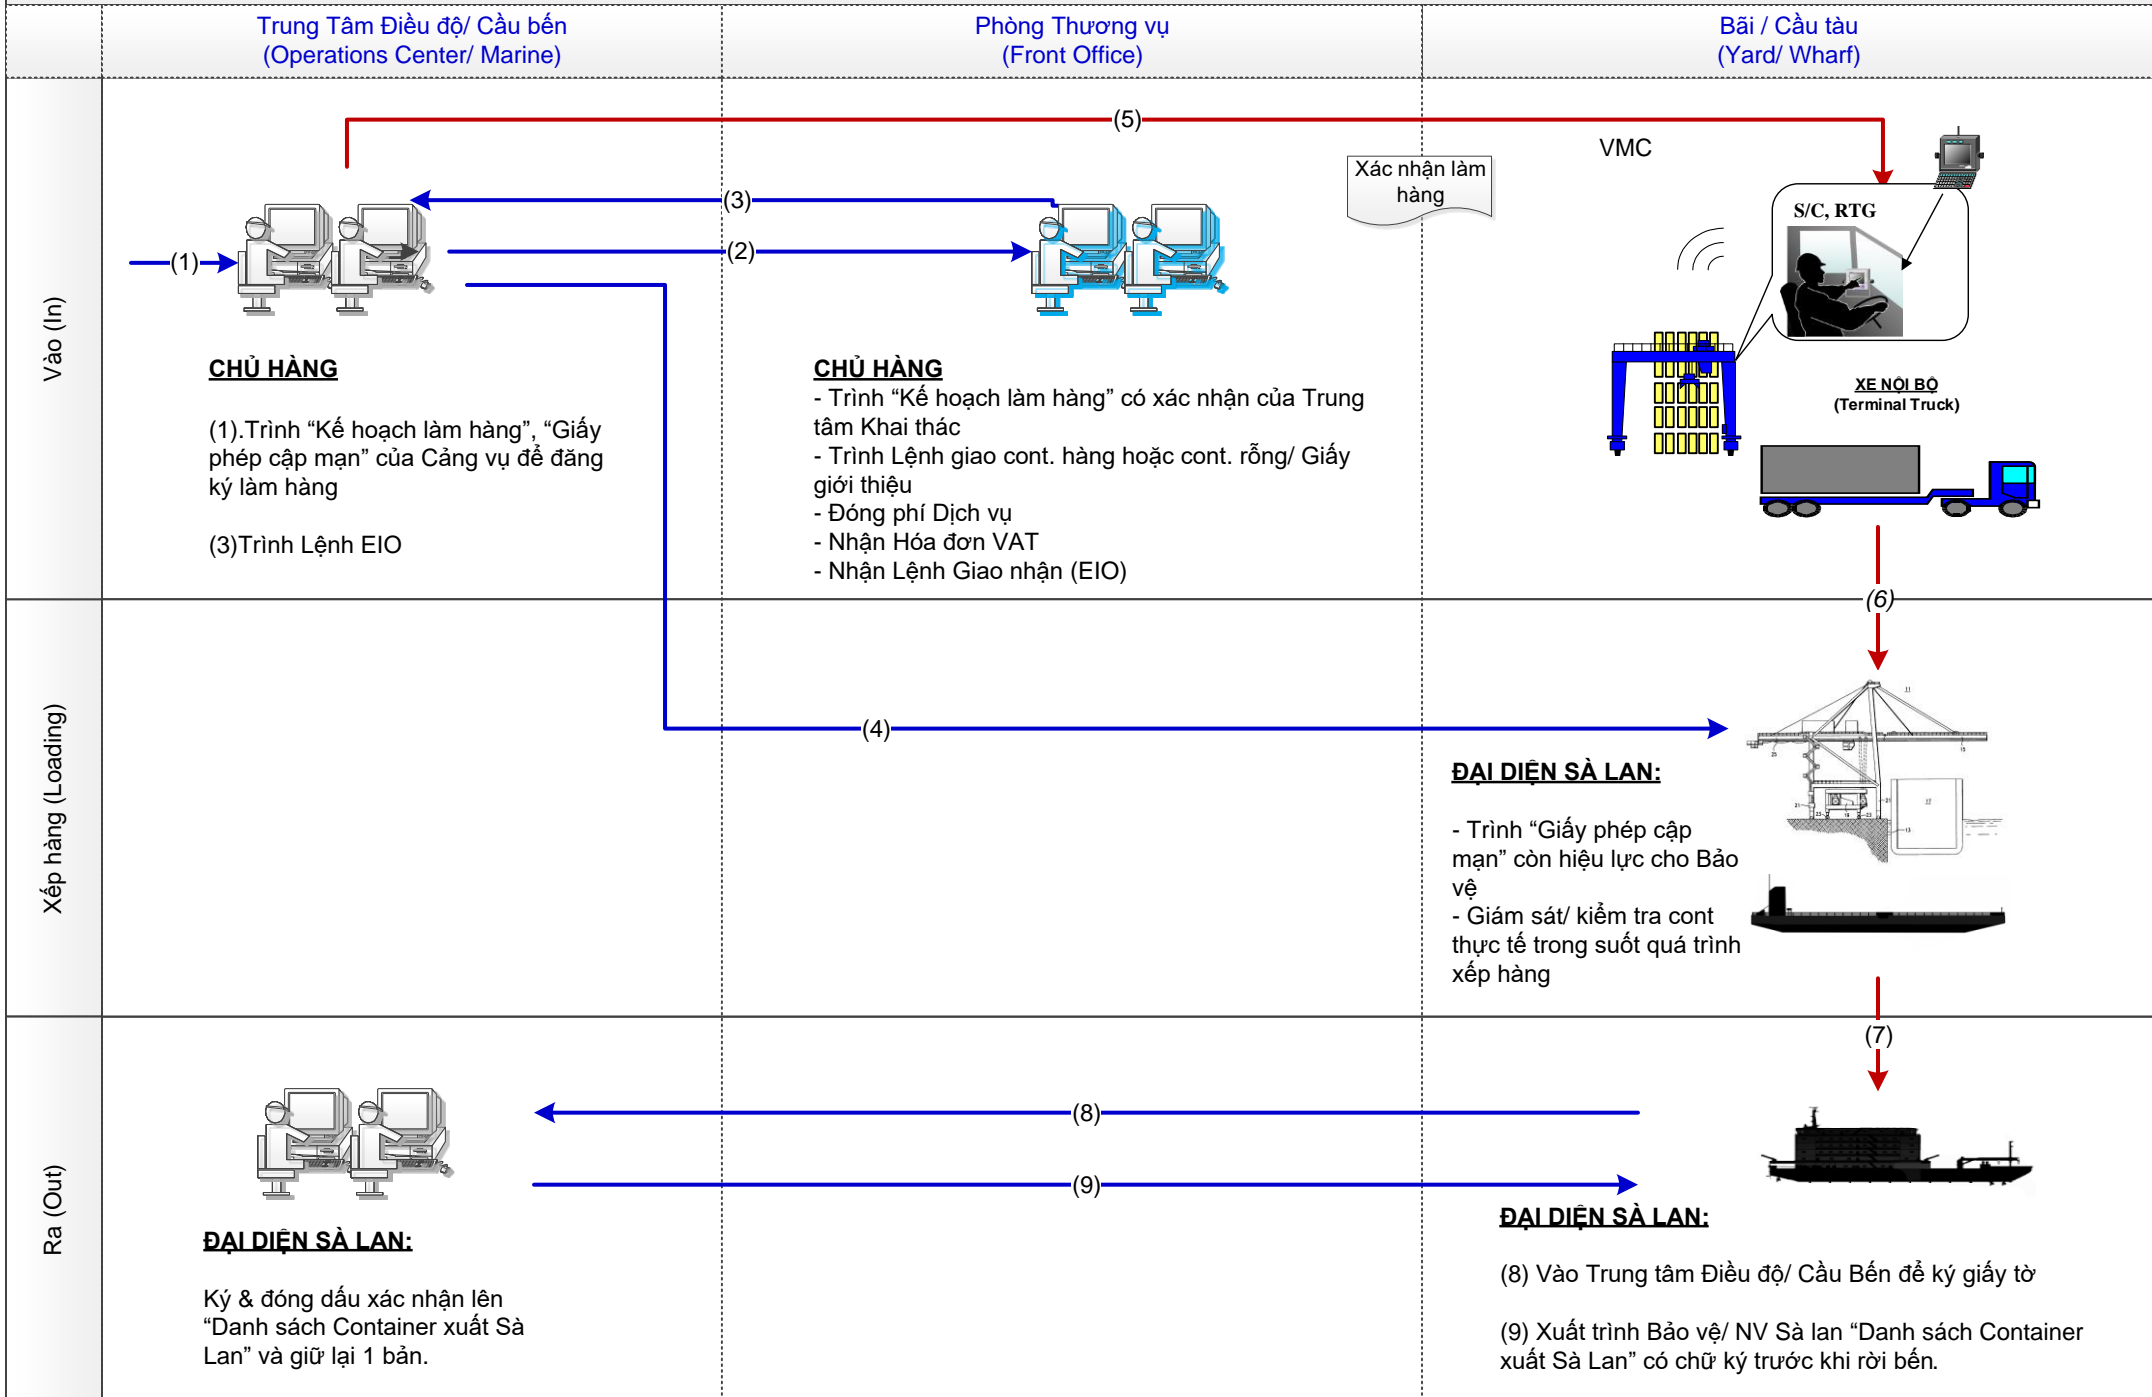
Trung Tâm Điều độ/ Cầu bến
(Operations Center/ Marine)

Phòng Thương vụ
(Front Office)

Bãi / Cầu tàu
(Yard/ Wharf)

Vào (In)

(5)

VMC

Xác nhận làm hàng

(3)

(2)

(1)

S/C, RTG

CHỦ HÀNG

(1).Trình "Kế hoạch làm hàng", "Giấy phép cập mạn" của Cảng vụ để đăng ký làm hàng

(3)Trình Lệnh EIO

CHỦ HÀNG
- Trình "Kế hoạch làm hàng" có xác nhận của Trung tâm Khai thác
- Trình Lệnh giao cont. hàng hoặc cont. rỗng/ Giấy giới thiệu
- Đóng phí Dịch vụ
- Nhận Hóa đơn VAT
- Nhận Lệnh Giao nhận (EIO)

XE NỘI BỘ
(Terminal Truck)

(6)

Xếp hàng (Loading)

(4)

ĐẠI DIỆN SÀ LAN:

- Trình "Giấy phép cập mạn" còn hiệu lực cho Bảo vệ
- Giám sát/ kiểm tra cont thực tế trong suốt quá trình xếp hàng

(7)

Ra (Out)

(8)

(9)

ĐẠI DIỆN SÀ LAN:

Ký & đóng dấu xác nhận lên "Danh sách Container xuất Sà Lan" và giữ lại 1 bản.

ĐẠI DIỆN SÀ LAN:

(8) Vào Trung tâm Điều độ/ Cầu Bến để ký giấy tờ

(9) Xuất trình Bảo vệ/ NV Sà lan "Danh sách Container xuất Sà Lan" có chữ ký trước khi rời bến.